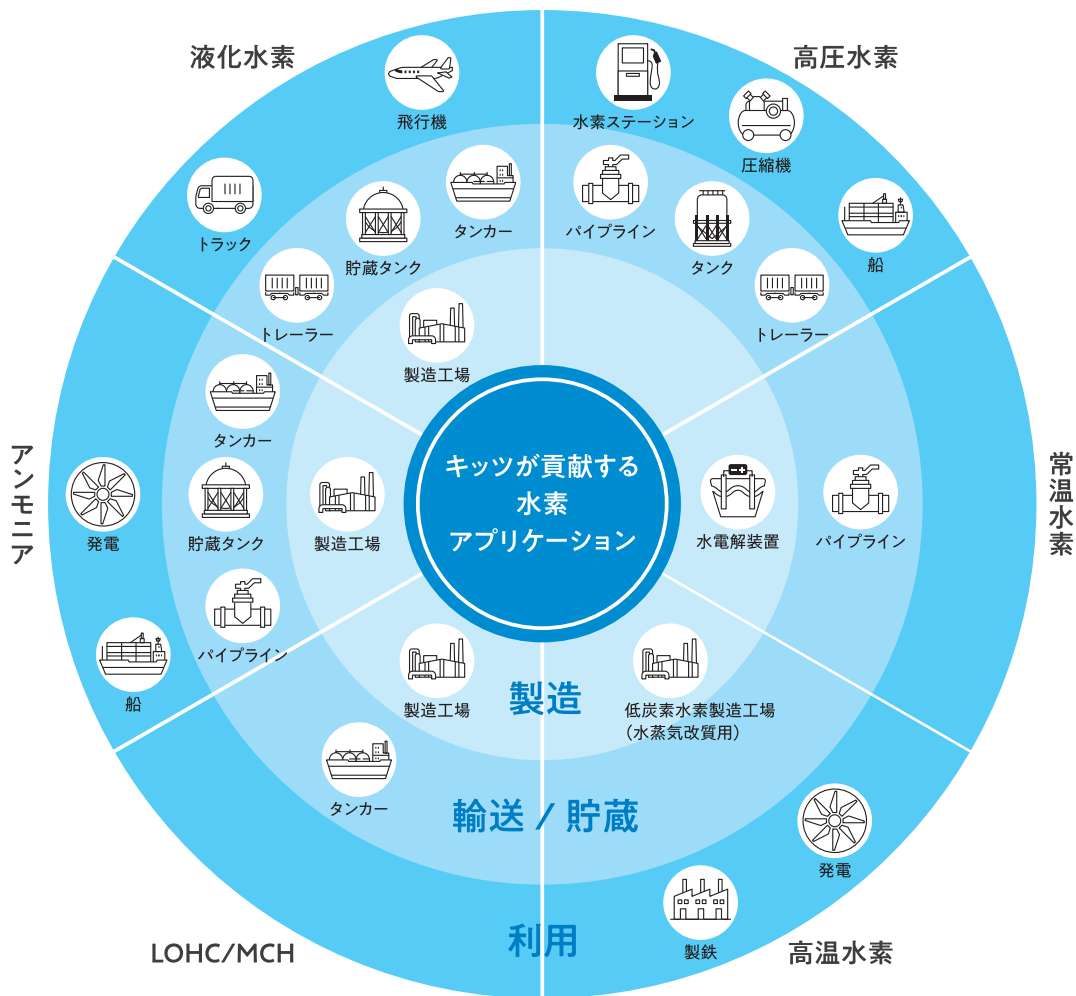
液化水素

飛行機

トラック

タンカー

貯蔵タンク

トレーラー

製造工場

高圧水素

水素ステーション

圧縮機

パイプライン

タンク

船

トレーラー

アンモニア

タンカー

発電

貯蔵タンク

製造工場

パイプライン

船

キッツが貢献する
水素
アプリケーション

水電解装置

パイプライン

常温水素

製造工場

製造

低炭素水素製造工場
（水蒸気改質用）

タンカー

輸送 / 貯蔵

発電

製鉄

利用

LOHC/MCH

高温水素